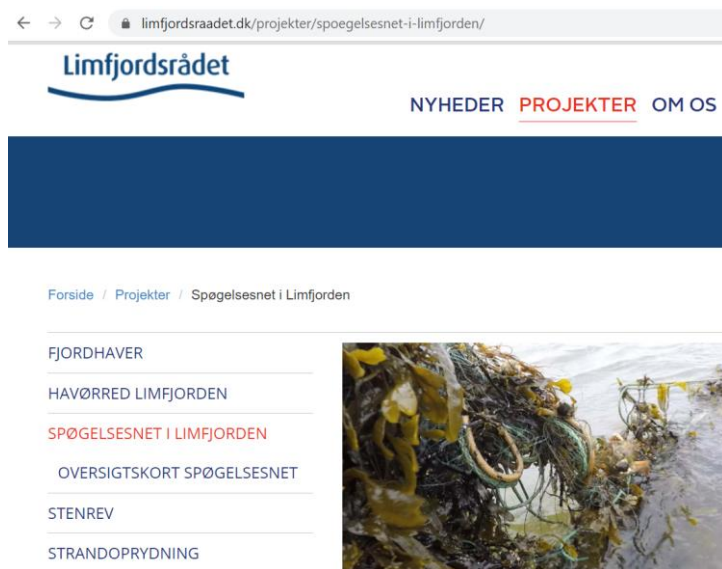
limfjordsraadet.dk/projekter/spoegelsesnet-i-limfjorden/

Limfjordsrådet

NYHEDER PROJEKTER OM OS

Forside / Projekter / Spøgelsesnet i Limfjorden

FJORDHAVER

HAVØRRED LIMFJORDEN

SPØGELSESNET I LIMFJORDEN

OVERSIGTSKORT SPØGELSESNET

STENREV

STRANDOPRYDNING